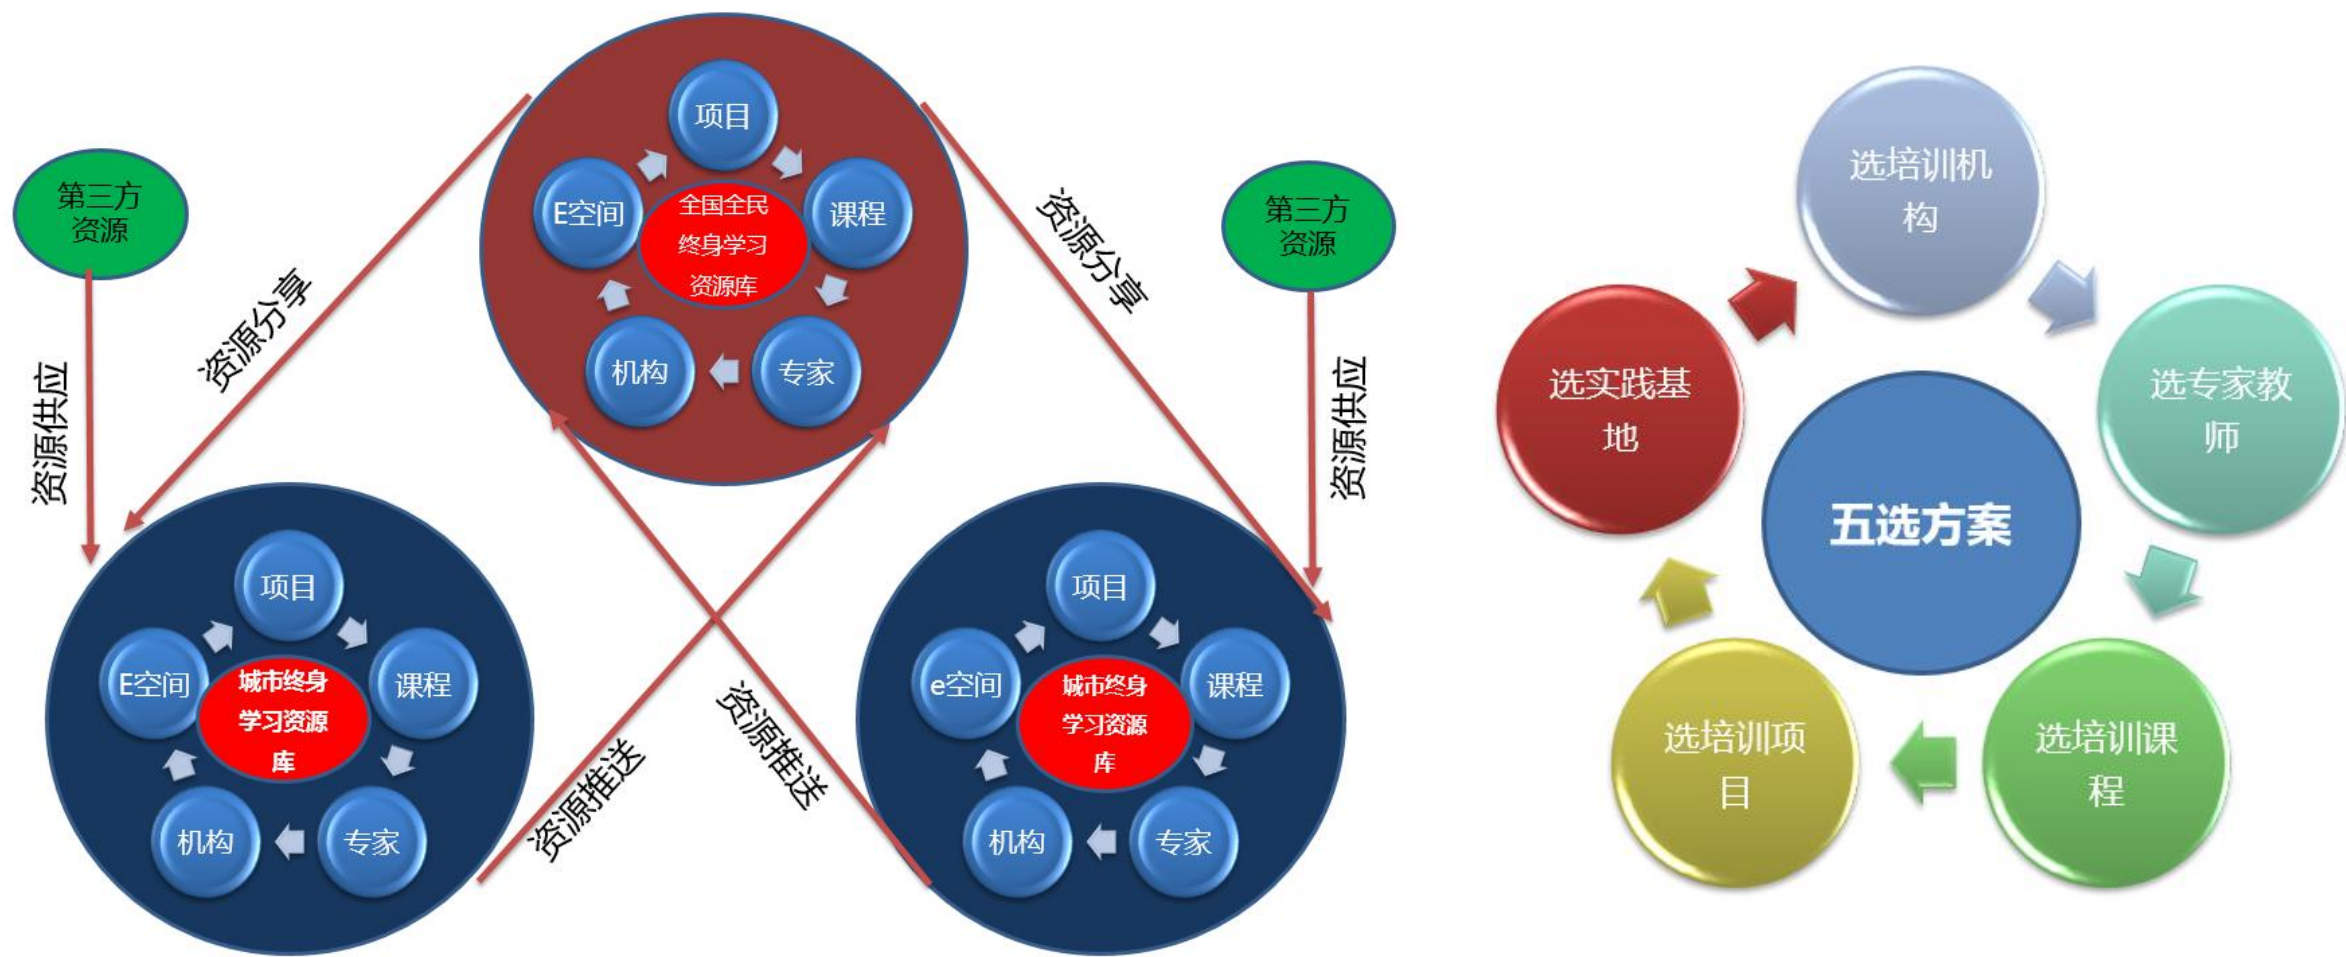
第三方资源

资源供应

资源分享

项目

课程

专家

机构

E空间

全国全民终身学习资源库

资源分享

第三方资源

资源供应

项目

课程

专家

机构

E空间

城市终身学习资源库

资源推送

资源推送

项目

课程

专家

机构

e空间

城市终身学习资源库

选培训机构

选专家教师

选培训课程

选培训项目

选实践基地

五选方案